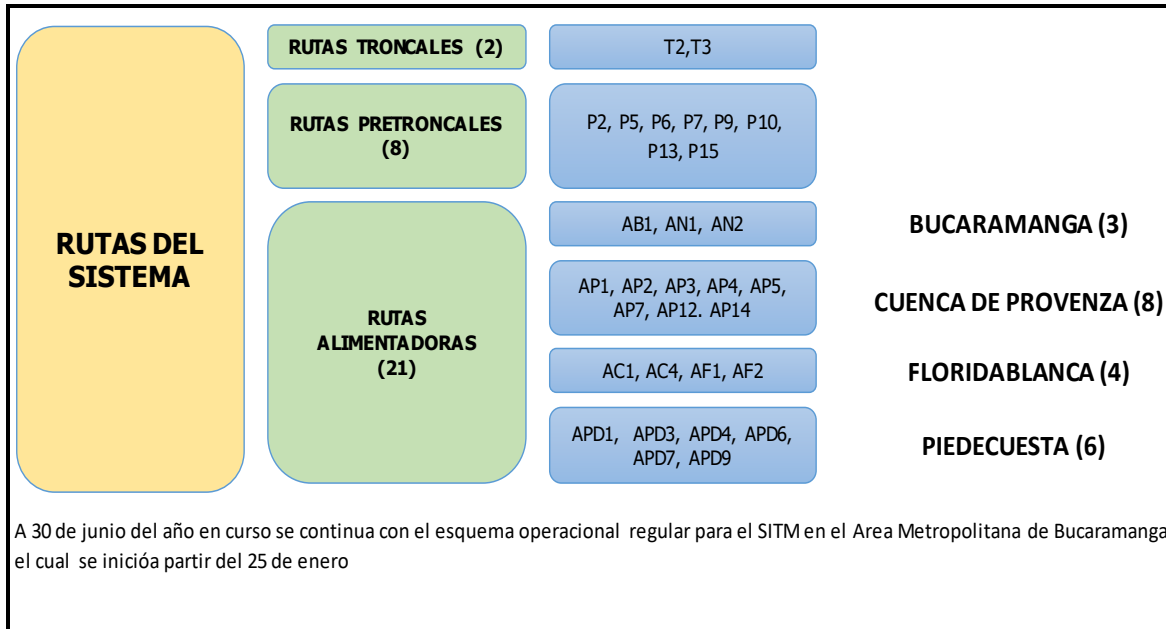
RUTAS DEL SISTEMA

RUTAS TRONCALES (2)

T2,T3

RUTAS PRETRONCALES (8)

P2, P5, P6, P7, P9, P10, P13, P15

RUTAS ALIMENTADORAS (21)

AB1, AN1, AN2

BUCARAMANGA (3)

AP1, AP2, AP3, AP4, AP5, AP7, AP12. AP14

CUENCA DE PROVENZA (8)

AC1, AC4, AF1, AF2

FLORIDABLANCA (4)

APD1, APD3, APD4, APD6, APD7, APD9

PIEDECUESTA (6)

A 30 de junio del año en curso se continua con el esquema operacional regular para el SITM en el Area Metropolitana de Bucaramanga el cual se inicióa partir del 25 de enero